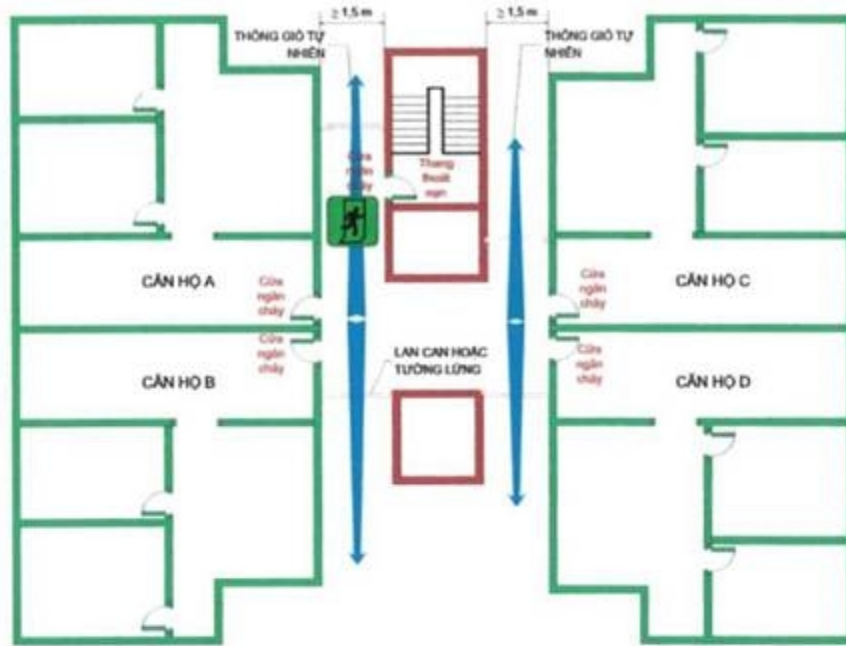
$\geq 1,5$ m

$\geq 1,5$ m

THÔNG GIÓ TỰ NHIÊN

THÔNG GIÓ TỰ NHIÊN

Cửa ngăn cháy

Thang thoát nạn

CĂN HỘ A

Cửa ngăn cháy

Cửa ngăn cháy

CĂN HỘ B

LAN CAN HOẶC TƯỜNG LỬNG

CĂN HỘ C

Cửa ngăn cháy

Cửa ngăn cháy

CĂN HỘ D